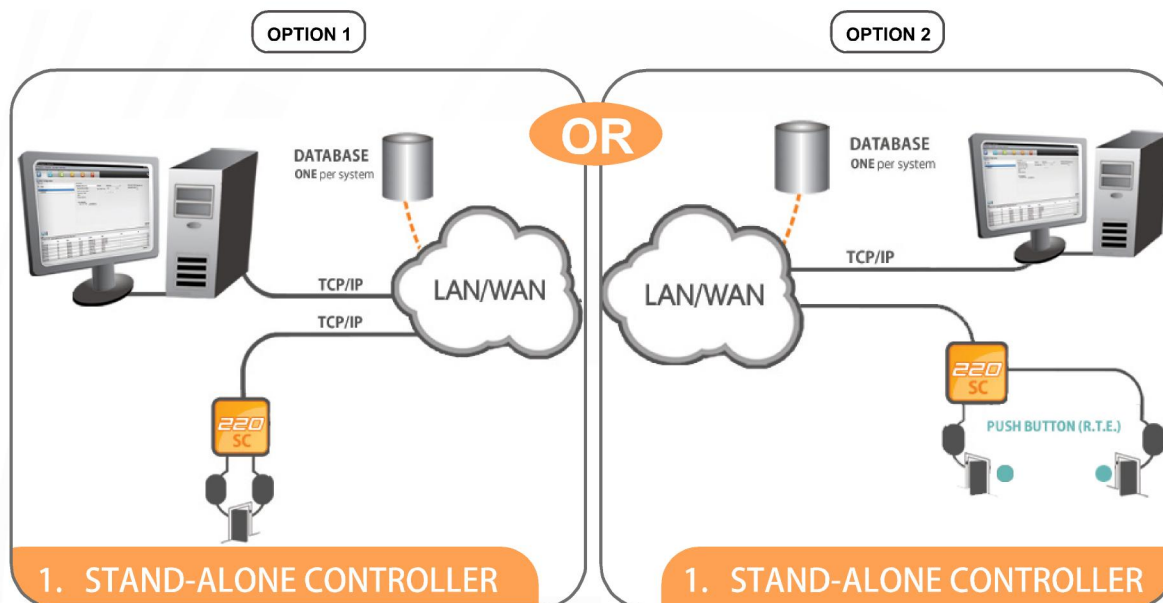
OPTION 1

DATABASE
ONE per system

TCP/IP

LAN/WAN

TCP/IP

220
SC

1. STAND-ALONE CONTROLLER

OR

OPTION 2

DATABASE
ONE per system

TCP/IP

LAN/WAN

220
SC

PUSH BUTTON (R.T.E.)

1. STAND-ALONE CONTROLLER